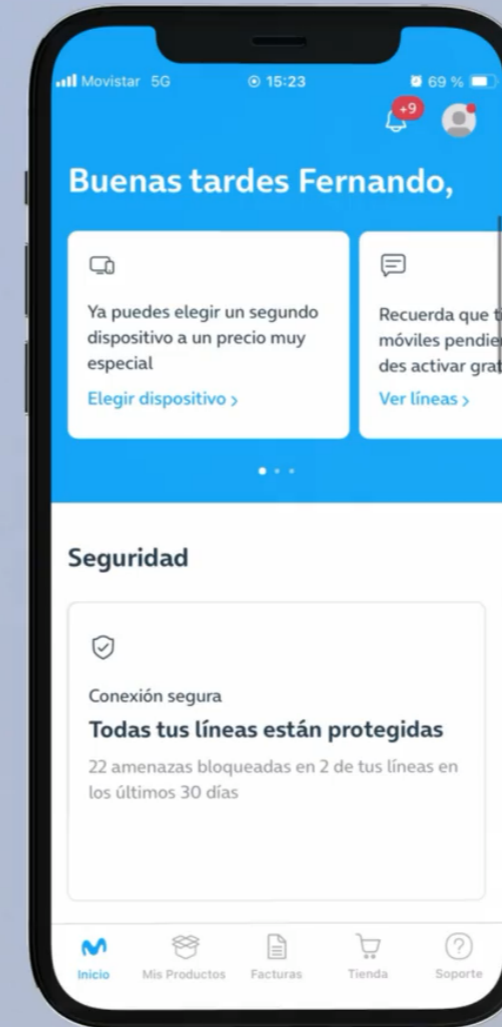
Movistar 5G 15:23 69 %

+9

Buenas tardes Fernando,

Ya puedes elegir un segundo dispositivo a un precio muy especial

Elegir dispositivo ›

Recuerda que t móviles pendie des activar grat

Ver líneas ›

Seguridad

Conexión segura

Todas tus líneas están protegidas

22 amenazas bloqueadas en 2 de tus líneas en los últimos 30 días

Inicio Mis Productos Facturas Tienda Soporte